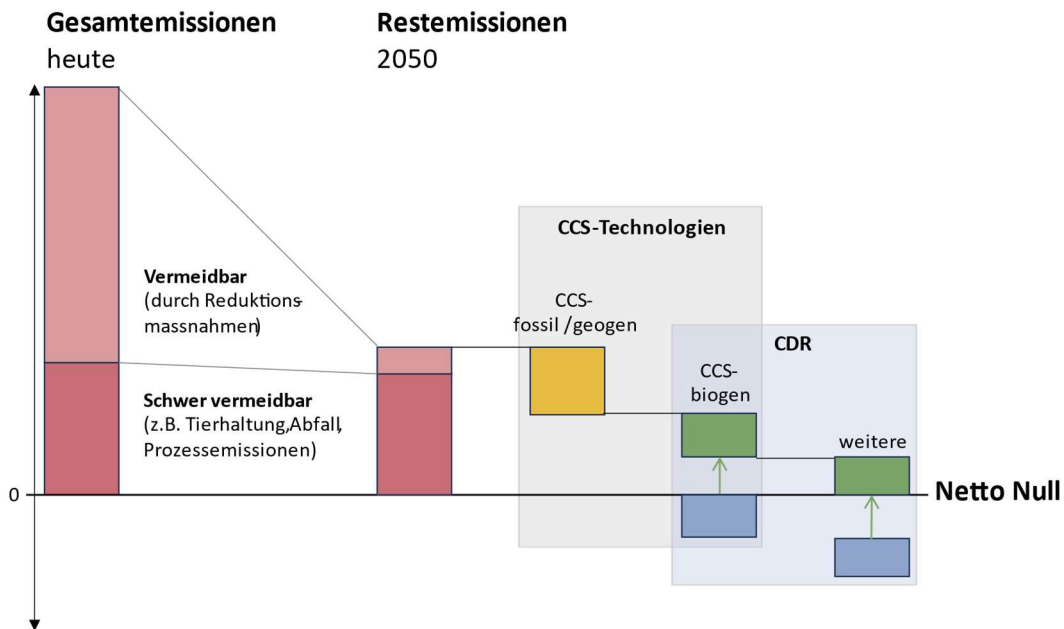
Gesamtemissionen
heute

Restemissionen
2050

Vermeidbar
(durch Reduktionsmassnahmen)

Schwer vermeidbar
(z.B. Tierhaltung,Abfall, Prozessemissionen)

CCS-Technologien

CCS-
fossil /geogen

CDR

CCS-
biogen

weitere

0

Netto Null